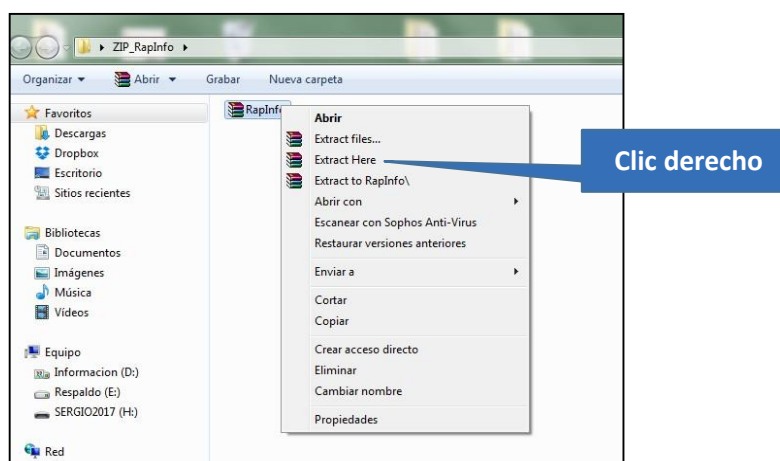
ZIP_RapInfo

Organizar ▾ Abrir ▾ Grabar Nueva carpeta

Favoritos
Descargas
Dropbox
Escritorio
Sitios recientes

Bibliotecas
Documentos
Imágenes
Música
Vídeos

Equipo
Informacion (D:)
Respaldo (E:)
SERGIO2017 (H:)

Red

RapInfo

Abrir
Extract files...
Extract Here
Extract to RapInfo\
Abrir con
Escanear con Sophos Anti-Virus
Restaurar versiones anteriores
Enviar a
Cortar
Copiar
Crear acceso directo
Eliminar
Cambiar nombre
Propiedades

Clic derecho